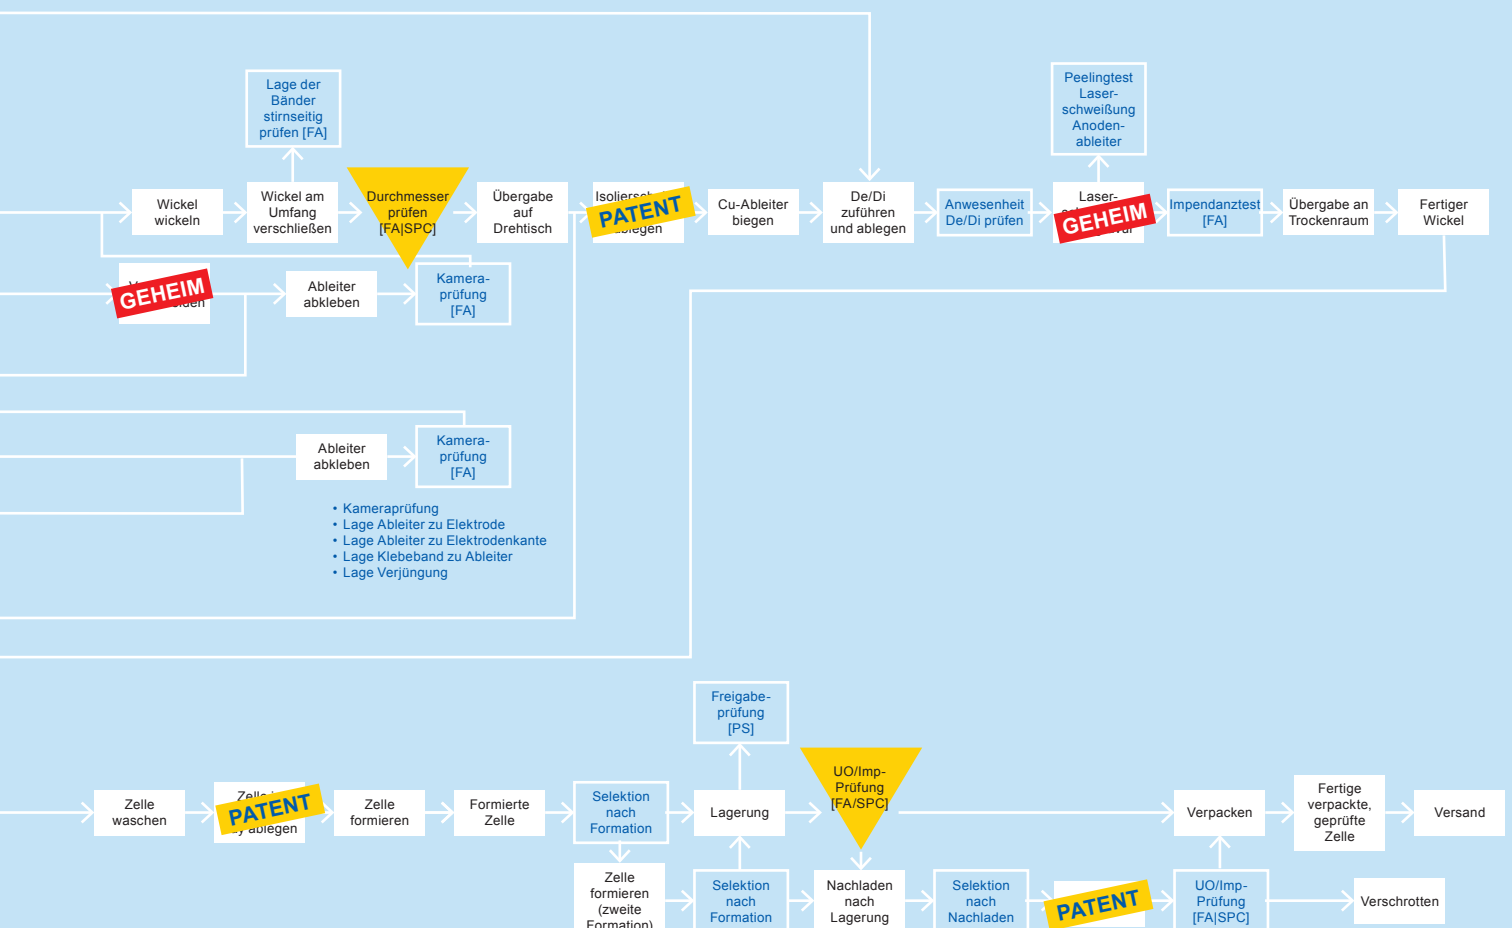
Lage der Bänder stirnseitig prüfen [FA]

Wickel wickeln

Wickel am Umfang verschließen

Durchmesser prüfen [FA|SPC]

Übergabe auf Drehtisch

Isoliers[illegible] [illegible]blegen

PATENT

Cu-Ableiter biegen

De/Di zuführen und ablegen

Anwesenheit De/Di prüfen

Peelingtest Laser-schweißung Anoden-ableiter

Laser-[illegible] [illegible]

GEHEIM

Impendanztest [FA]

Übergabe an Trockenraum

Fertiger Wickel

GEHEIM

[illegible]iden

Ableiter abkleben

Kamera-prüfung [FA]

Ableiter abkleben

Kamera-prüfung [FA]

• Kameraprüfung
• Lage Ableiter zu Elektrode
• Lage Ableiter zu Elektrodenkante
• Lage Klebeband zu Ableiter
• Lage Verjüngung

Freigabe-prüfung [PS]

Zelle waschen

Zelle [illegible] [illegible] ablegen

PATENT

Zelle formieren

Formierte Zelle

Selektion nach Formation

Lagerung

UO/Imp-Prüfung [FA/SPC]

Verpacken

Fertige verpackte, geprüfte Zelle

Versand

Zelle formieren (zweite Formation)

Selektion nach Formation

Nachladen nach Lagerung

Selektion nach Nachladen

PATENT

UO/Imp-Prüfung [FA|SPC]

Verschrotten